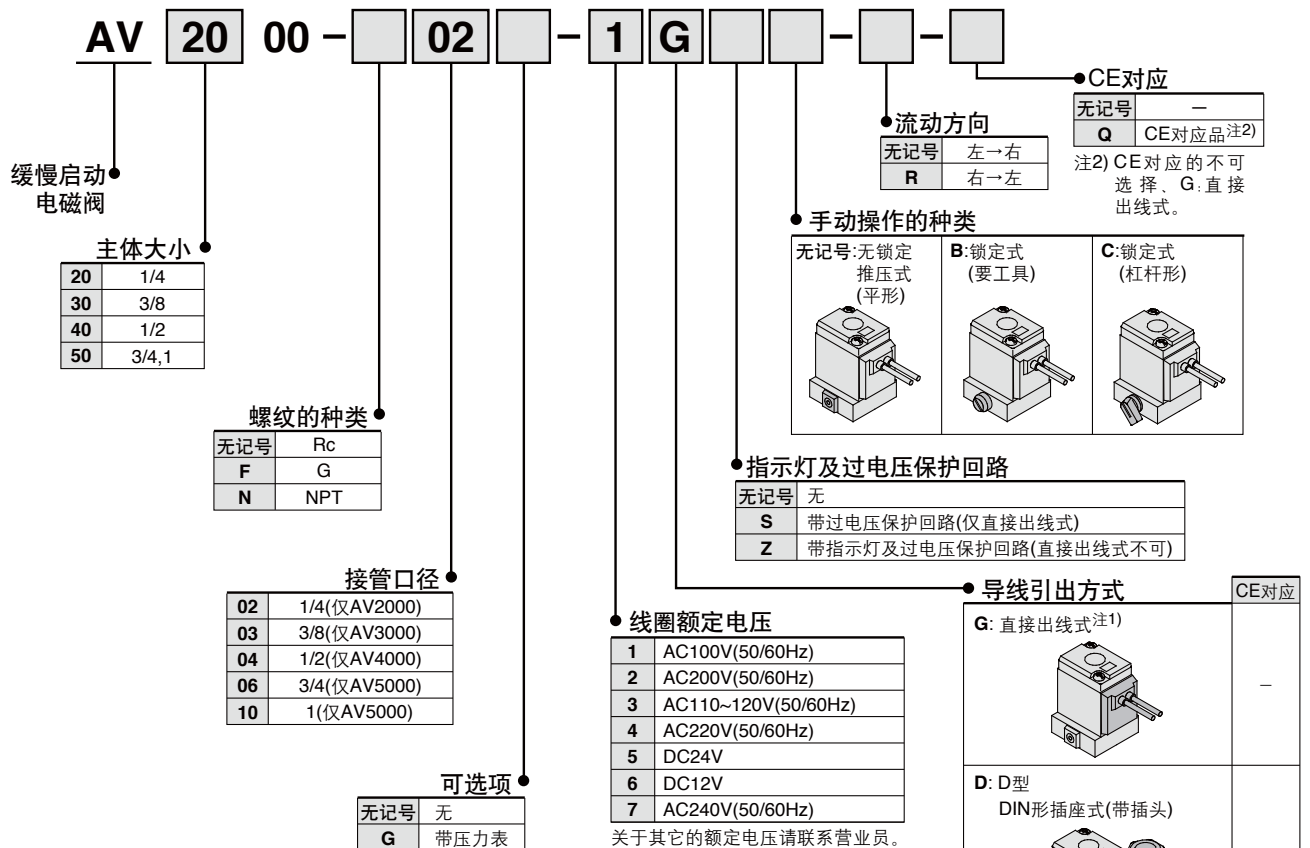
AV 20 00 − 02 − 1 G − −

缓慢启动电磁阀

主体大小

| 20 | 1/4 |
|---|---|
| 30 | 3/8 |
| 40 | 1/2 |
| 50 | 3/4,1 |

螺纹的种类

| 无记号 | Rc |
|---|---|
| F | G |
| N | NPT |

接管口径

| 02 | 1/4(仅AV2000) |
|---|---|
| 03 | 3/8(仅AV3000) |
| 04 | 1/2(仅AV4000) |
| 06 | 3/4(仅AV5000) |
| 10 | 1(仅AV5000) |

可选项

| 无记号 | 无 |
|---|---|
| G | 带压力表 |

线圈额定电压

| 1 | AC100V(50/60Hz) |
|---|---|
| 2 | AC200V(50/60Hz) |
| 3 | AC110~120V(50/60Hz) |
| 4 | AC220V(50/60Hz) |
| 5 | DC24V |
| 6 | DC12V |
| 7 | AC240V(50/60Hz) |

关于其它的额定电压请联系营业员。

CE对应

| 无记号 | − |
|---|---|
| Q | CE对应品注2) |

注2) CE对应的不可选择、G:直接出线式。

流动方向

| 无记号 | 左→右 |
|---|---|
| R | 右→左 |

手动操作的种类

| 无记号:无锁定推压式(平形) | B:锁定式(要工具) | C:锁定式(杠杆形) |
|---|---|---|

指示灯及过电压保护回路

| 无记号 | 无 |
|---|---|
| S | 带过电压保护回路(仅直接出线式) |
| Z | 带指示灯及过电压保护回路(直接出线式不可) |

导线引出方式

| 导线引出方式 | CE对应 |
|---|---|
| G: 直接出线式注1) | − |
| D: D型 DIN形插座式(带插头) | |